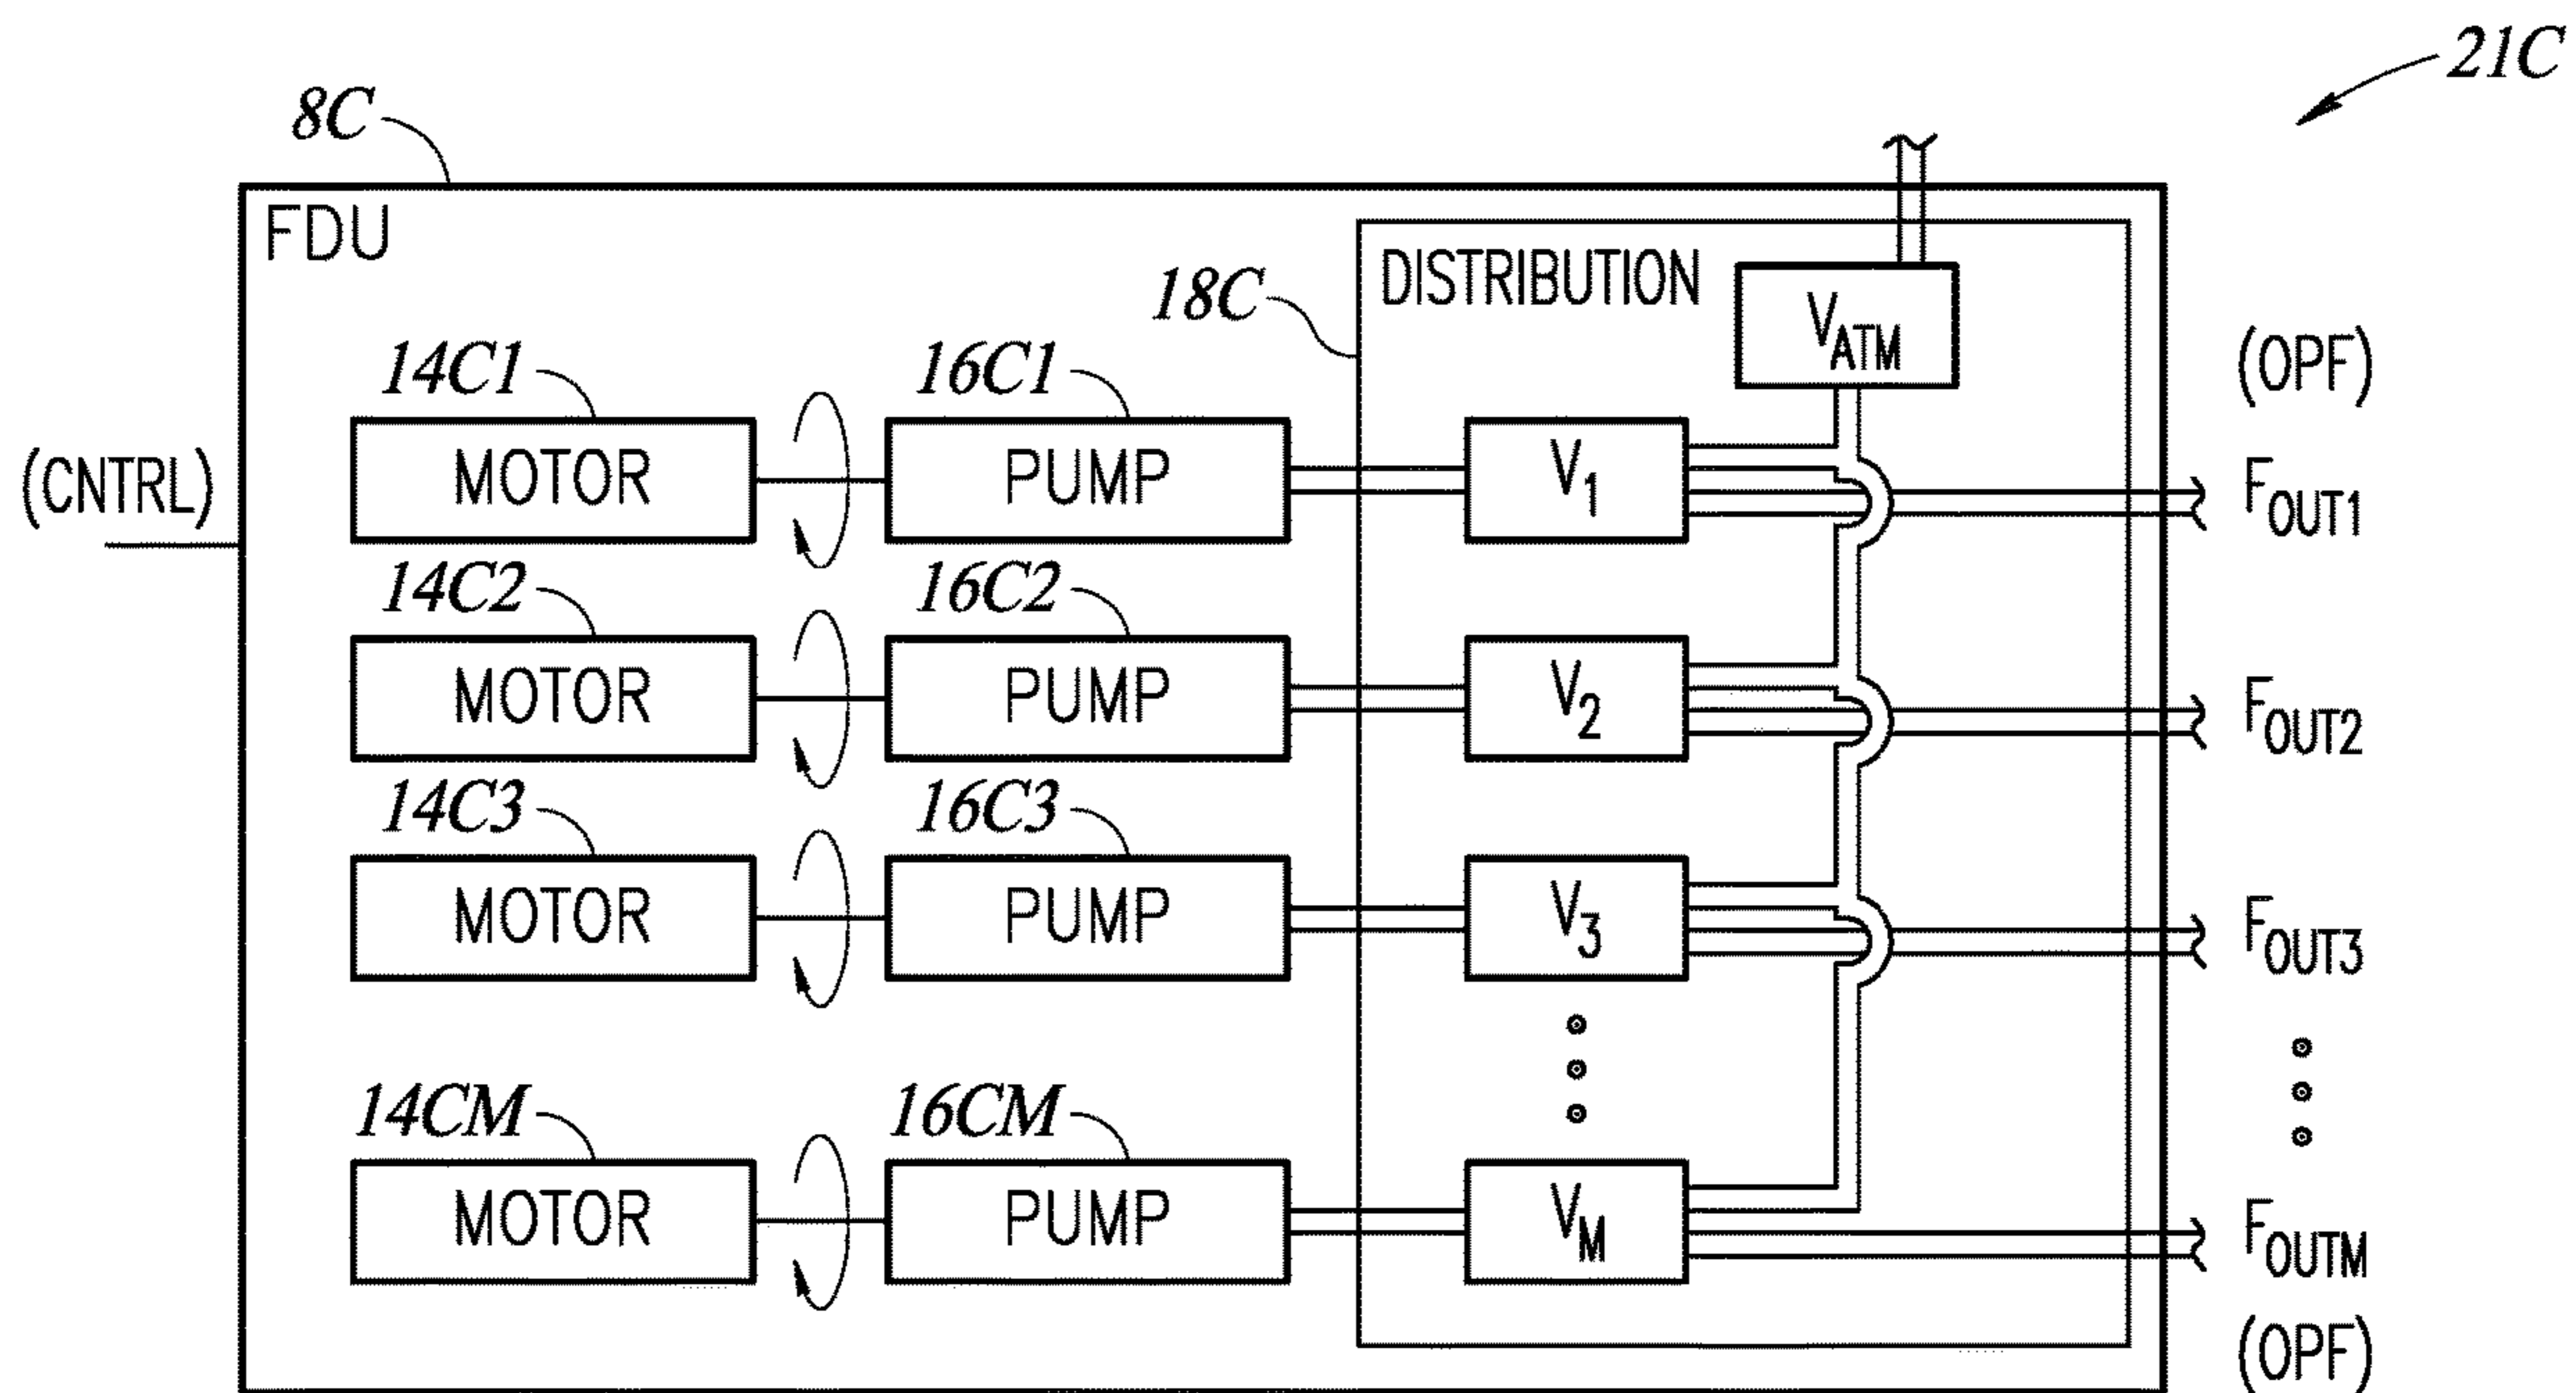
21C

8C

FDU

18C

DISTRIBUTION

$V_{ATM}$

(OPF)

14C1

MOTOR

16C1

PUMP

$V_1$

(CNTRL)

$F_{OUT1}$

14C2

MOTOR

16C2

PUMP

$V_2$

$F_{OUT2}$

14C3

MOTOR

16C3

PUMP

$V_3$

$F_{OUT3}$

14CM

MOTOR

16CM

PUMP

$V_M$

$F_{OUTM}$

(OPF)